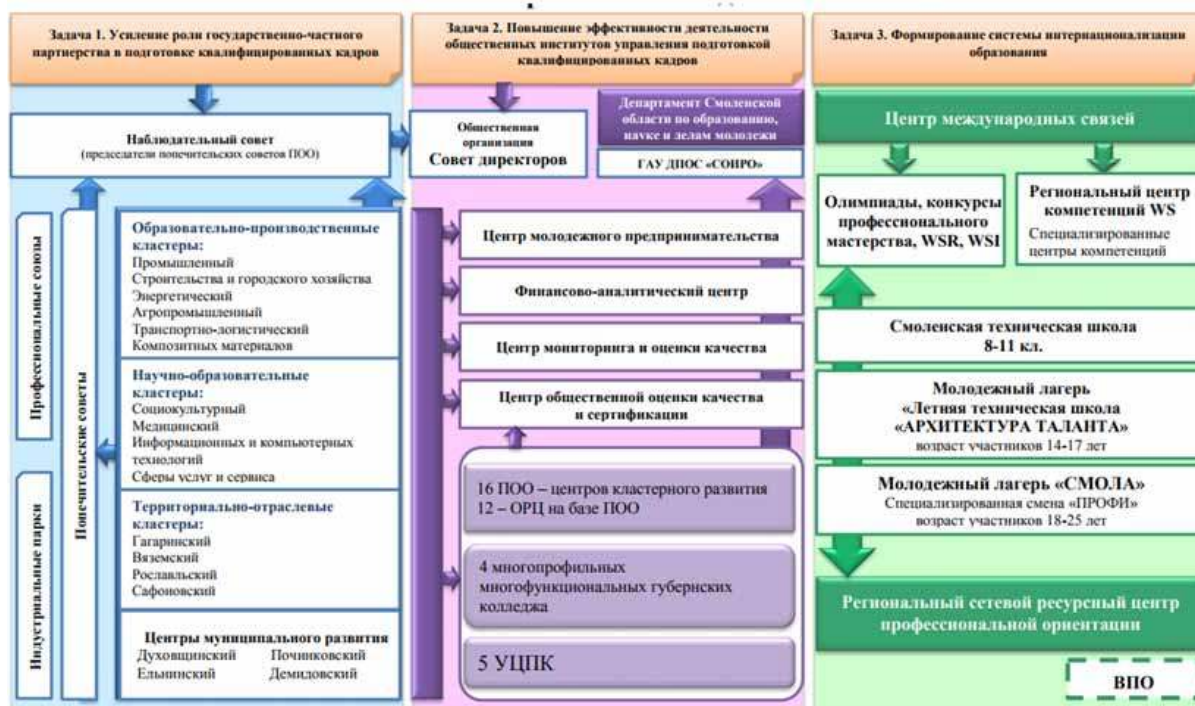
Задача 1. Усиление роли государственно-частного партнерства в подготовке квалифицированных кадров

Наблюдательный совет
(председатели попечительских советов ПОО)

Профессиональные союзы

Индустриальные парки

Попечительские советы

Образовательно-производственные кластеры:
Промышленный
Строительства и городского хозяйства
Энергетический
Агропромышленный
Транспортно-логистический
Композитных материалов

Научно-образовательные кластеры:
Социокультурный
Медицинский
Информационных и компьютерных технологий
Сферы услуг и сервиса

Территориально-отраслевые кластеры:
Гагаринский
Вяземский
Рославльский
Сафоновский

Центры муниципального развития
Духовщинский
Починковский
Ельнинский
Демидовский

Задача 2. Повышение эффективности деятельности общественных институтов управления подготовкой квалифицированных кадров

Общественная организация
Совет директоров

Департамент Смоленской области по образованию, науке и делам молодежи

ГАУ ДПОС «СОИРО»

Центр молодежного предпринимательства

Финансово-аналитический центр

Центр мониторинга и оценки качества

Центр общественной оценки качества и сертификации

16 ПОО – центров кластерного развития
12 – ОРЦ на базе ПОО

4 многопрофильных многофункциональных губернских колледжа

5 УЦПК

Задача 3. Формирование системы интернационализации образования

Центр международных связей

Олимпиады, конкурсы профессионального мастерства, WSR, WSI

Региональный центр компетенций WS
Специализированные центры компетенций

Смоленская техническая школа
8-11 кл.

Молодежный лагерь
«Летняя техническая школа
«АРХИТЕКТУРА ТАЛАНТА»
возраст участников 14-17 лет

Молодежный лагерь «СМОЛА»
Специализированная смена «ПРОФИ»
возраст участников 18-25 лет

Региональный сетевой ресурсный центр профессиональной ориентации

ВПО